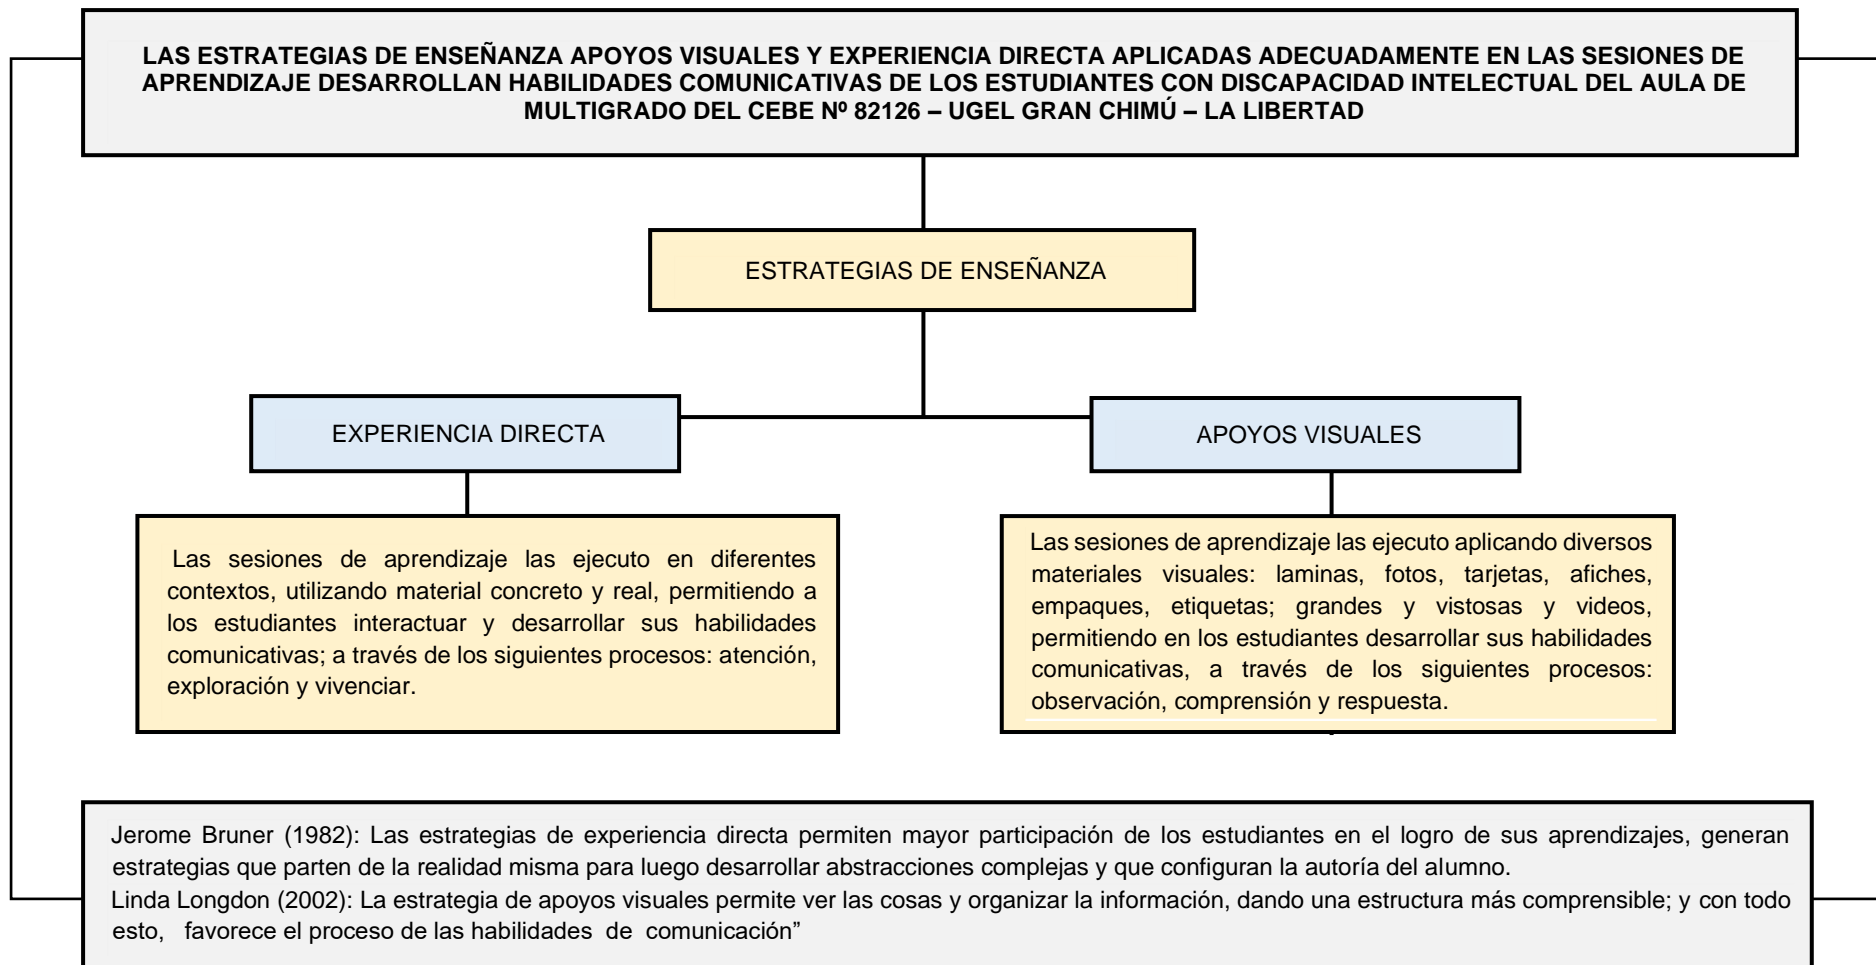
LAS ESTRATEGIAS DE ENSEÑANZA APOYOS VISUALES Y EXPERIENCIA DIRECTA APLICADAS ADECUADAMENTE EN LAS SESIONES DE APRENDIZAJE DESARROLLAN HABILIDADES COMUNICATIVAS DE LOS ESTUDIANTES CON DISCAPACIDAD INTELECTUAL DEL AULA DE MULTIGRADO DEL CEBE Nº 82126 – UGEL GRAN CHIMÚ – LA LIBERTAD

ESTRATEGIAS DE ENSEÑANZA

EXPERIENCIA DIRECTA

APOYOS VISUALES

Las sesiones de aprendizaje las ejecuto en diferentes contextos, utilizando material concreto y real, permitiendo a los estudiantes interactuar y desarrollar sus habilidades comunicativas; a través de los siguientes procesos: atención, exploración y vivenciar.

Las sesiones de aprendizaje las ejecuto aplicando diversos materiales visuales: laminas, fotos, tarjetas, afiches, empaques, etiquetas; grandes y vistosas y videos, permitiendo en los estudiantes desarrollar sus habilidades comunicativas, a través de los siguientes procesos: observación, comprensión y respuesta.

Jerome Bruner (1982): Las estrategias de experiencia directa permiten mayor participación de los estudiantes en el logro de sus aprendizajes, generan estrategias que parten de la realidad misma para luego desarrollar abstracciones complejas y que configuran la autoría del alumno.
Linda Longdon (2002): La estrategia de apoyos visuales permite ver las cosas y organizar la información, dando una estructura más comprensible; y con todo esto, favorece el proceso de las habilidades de comunicación"